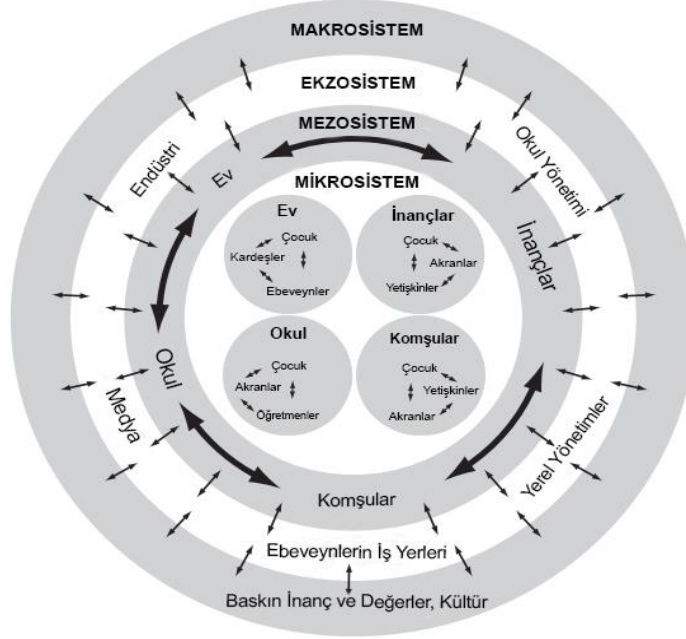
MAKROSİSTEM

EKZOSİSTEM

MEZOSİSTEM

MİKROSİSTEM

Endüstri

Ev

Okul Yönetimi

İnançlar

Ev

Çocuk

Kardeşler

Ebeveynler

İnançlar

Çocuk

Akranlar

Yetişkinler

Okul

Çocuk

Akranlar

Öğretmenler

Komşular

Çocuk

Yetişkinler

Akranlar

Okul

Medya

Yerel Yönetimler

Komşular

Ebeveynlerin İş Yerleri

Baskın İnanç ve Değerler, Kültür